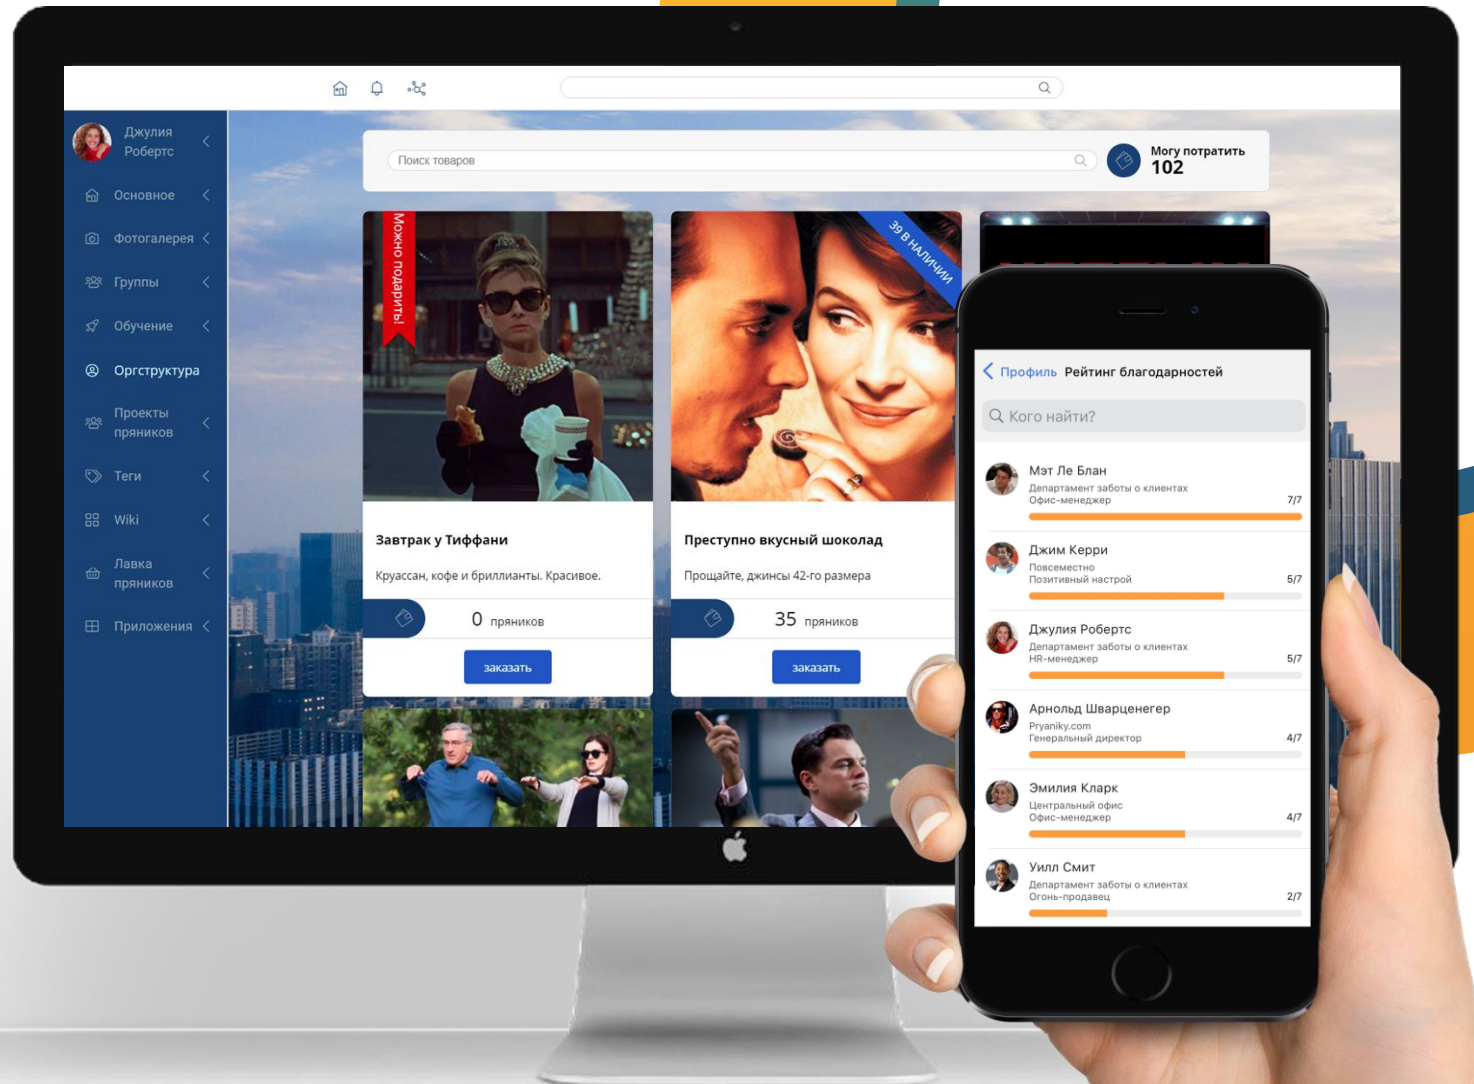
Джулия Робертс

Основное

Фотогалерея

Группы

Обучение

Оргструктура

Проекты пряников

Теги

Wiki

Лавка пряников

Приложения

Поиск товаров

Могу потратить
102

Можно подарить!

Завтрак у Тиффани

Круассан, кофе и бриллианты. Красивое.

0 пряников

заказать

39 В НАЛИЧИИ

Преступно вкусный шоколад

Прощайте, джинсы 42-го размера

35 пряников

заказать

Профиль Рейтинг благодарностей

Кого найти?

Мэт Ле Блан
Департамент заботы о клиентах
Офис-менеджер
7/7

Джим Керри
Повсеместно
Позитивный настрой
5/7

Джулия Робертс
Департамент заботы о клиентах
HR-менеджер
5/7

Арнольд Шварценегер
Pryaniky.com
Генеральный директор
4/7

Эмилия Кларк
Центральный офис
Офис-менеджер
4/7

Уилл Смит
Департамент заботы о клиентах
Огонь-продавец
2/7